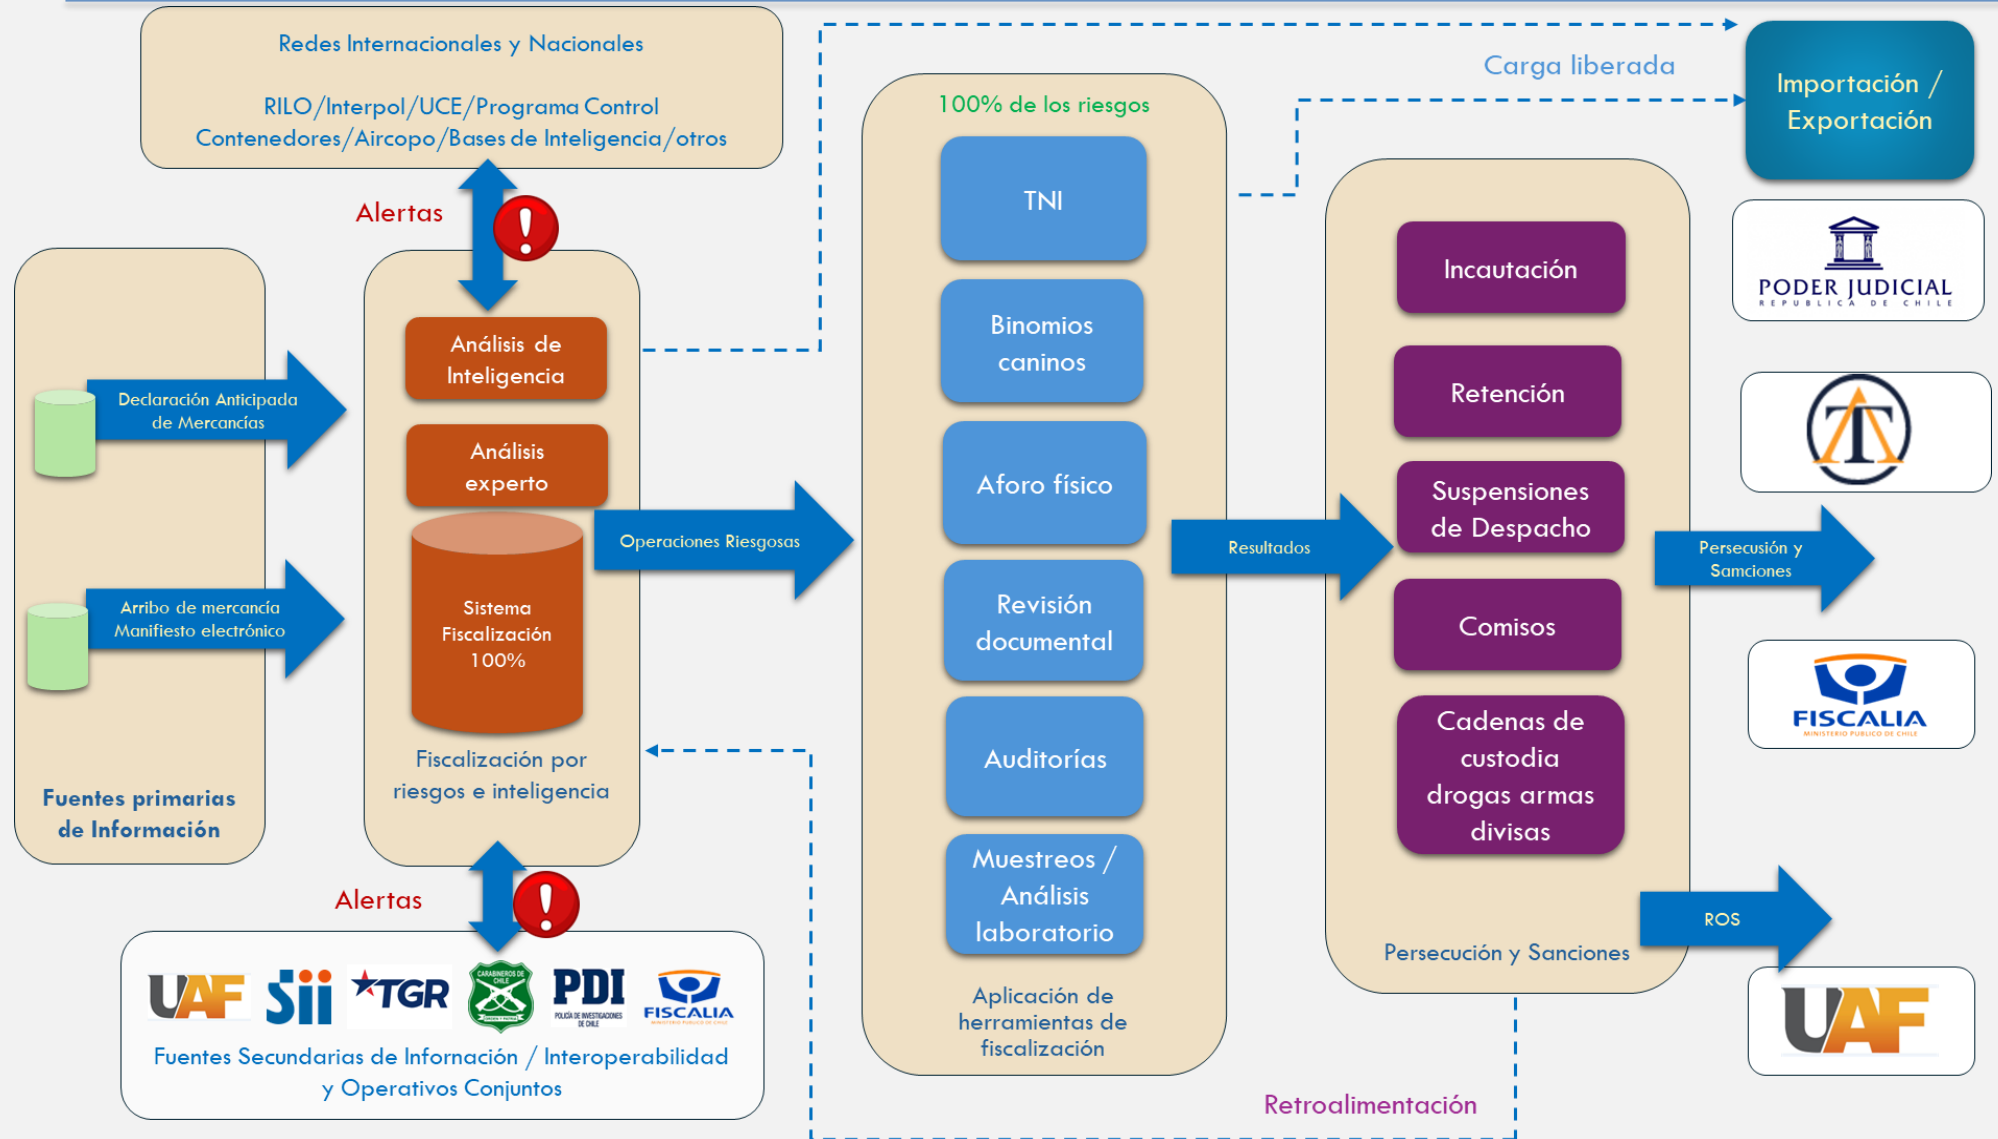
Redes Internacionales y Nacionales

RILO/Interpol/UCE/Programa Control Contenedores/Aircopo/Bases de Inteligencia/otros

Alertas

Carga liberada

Importación / Exportación

100% de los riesgos

TNI

Binomios caninos

Aforo físico

Revisión documental

Auditorías

Muestreos / Análisis laboratorio

Aplicación de herramientas de fiscalización

Declaración Anticipada de Mercancías

Arribo de mercancía Manifiesto electrónico

Fuentes primarias de Información

Análisis de Inteligencia

Análisis experto

Sistema Fiscalización 100%

Fiscalización por riesgos e inteligencia

Operaciones Riesgosas

Resultados

Incautación

Retención

Suspensiones de Despacho

Comisos

Cadenas de custodia drogas armas divisas

Persecución y Sanciones

Persecución y Samciones

ROS

PODER JUDICIAL
REPUBLICA DE CHILE

FISCALIA
MINISTERIO PUBLICO DE CHILE

UAF

Alertas

UAF Sii TGR CARABINEROS DE CHILE PDI POLICÍA DE INVESTIGACIONES DE CHILE FISCALIA

Fuentes Secundarias de Información / Interoperabilidad y Operativos Conjuntos

Retroalimentación